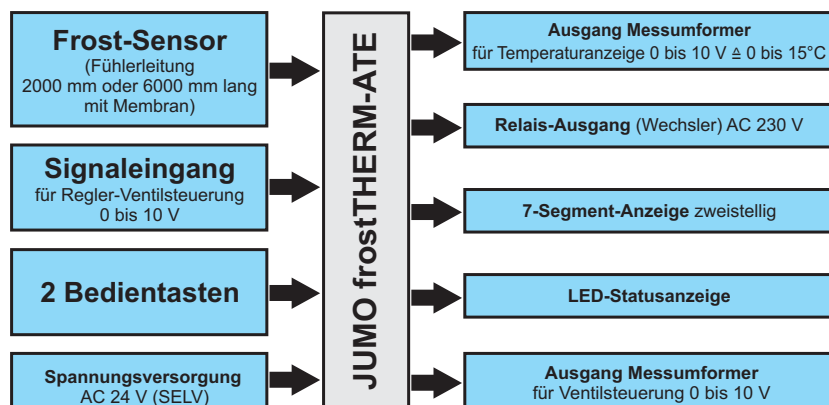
Frost-Sensor
(Fühlerleitung
2000 mm oder 6000 mm lang
mit Membran)

Signaleingang
für Regler-Ventilsteuerung
0 bis 10 V

2 Bedientasten

Spannungsversorgung
AC 24 V (SELV)

JUMO frostTHERM-ATE

Ausgang Messumformer
für Temperaturanzeige 0 bis 10 V ≙ 0 bis 15°C

Relais-Ausgang (Wechsler) AC 230 V

7-Segment-Anzeige zweistellig

LED-Statusanzeige

Ausgang Messumformer
für Ventilsteuerung 0 bis 10 V